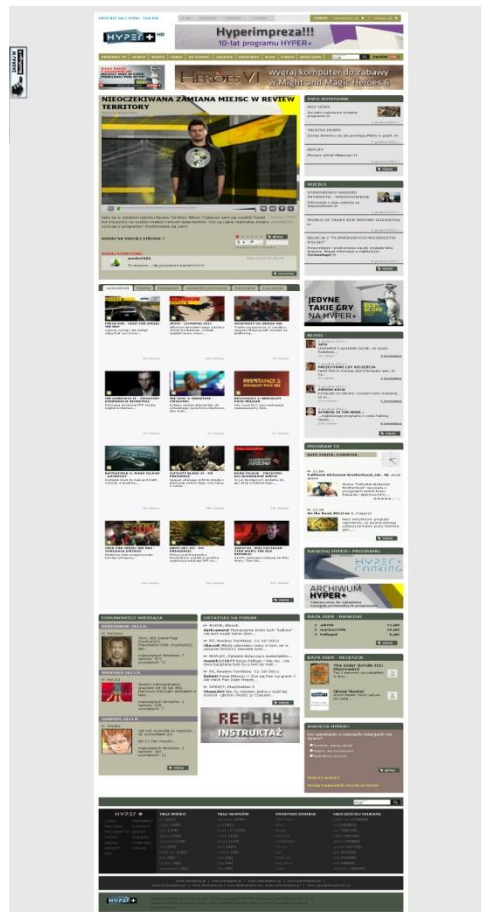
HYPER+
Hyperimpreza!!!
10-lat programu HYPER+
HEROES VI
Wygraj komputer do zabawy w Might and Magic Heroes 6
NIEOCZEKIWANA ZAMIANA MIEJSC W REVIEW TERRITORY
JEDYNE TAKIE GRY NA HYPER+
ARCHIWUM HYPER+
REPLAY INSTRUKTAŻ